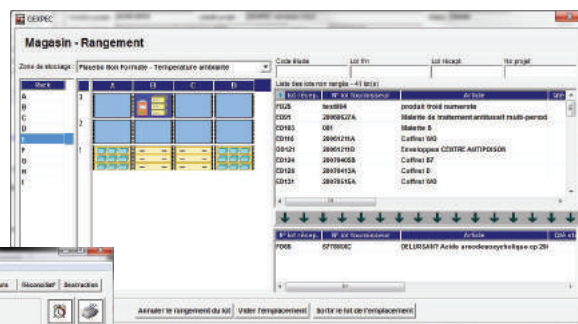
CEXPEC

Magesin - Rangement

Zone de stockage : Palette non formate - Temperature ambiante

Code étude | Lot fin | Lot récept. | No projet

Liste des lots non rangés - 41 lot(s)

Rack
A
B
C
D
E
F
G
H
I

A B C D

3
2
1

| N° lot récep. | N° lot fournisseur | Article | Qté |
|---|---|---|---|
| F025 | test004 | produit froid numerote | |
| E001 | 28060627A | Malette de traitement antitussif multi-posol | |
| E0103 | 001 | Malette 8 | |
| E0102 | 28061211A | Coffret 9/0 | |
| E0121 | 28061211D | Enveloppes CENTRE ANTIPOISON | |
| E0124 | 28070405B | Coffret B7 | |
| E0126 | 28070412A | Coffret D | |
| E0121 | 28070511EA | Coffret 9/0 | |

| N° lot récep. | N° lot fournisseur | Article | Qté rt |
|---|---|---|---|
| F008 | 070000C | DELURSAN? Acide ursodesoxycholique cp 250 | |

urs | Reconciliat | Destruction

Annuler le rangement du lot | Vider l'emplacement | Sortir le lot de l'emplacement